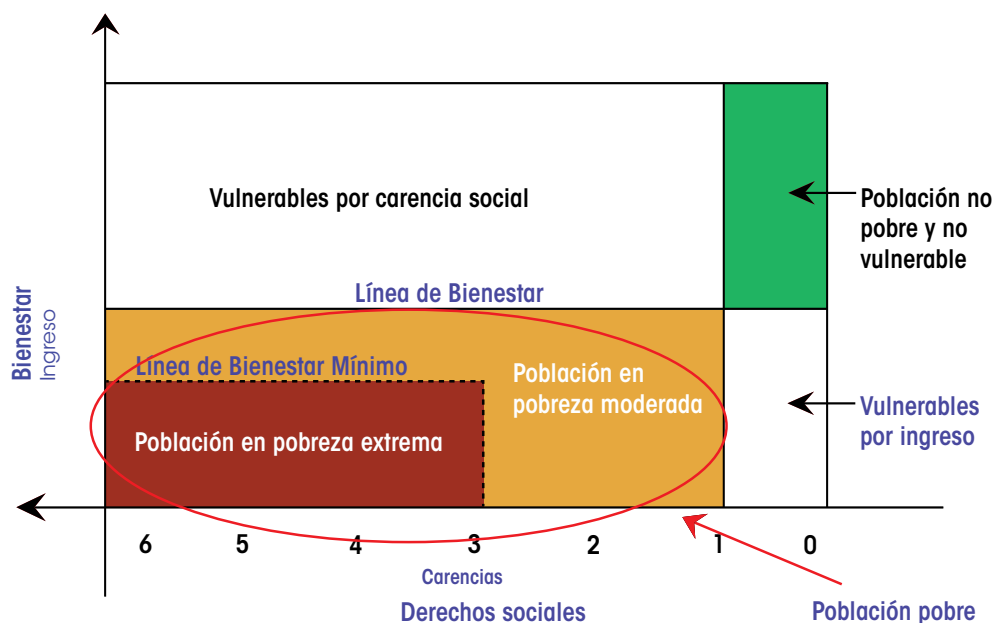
Vulnerables por carencia social

Población no pobre y no vulnerable

Bienestar
Ingreso

Línea de Bienestar

Línea de Bienestar Mínimo

Población en pobreza moderada

Vulnerables por ingreso

Población en pobreza extrema

6 5 4 3 2 1 0

Carencias

Derechos sociales

Población pobre